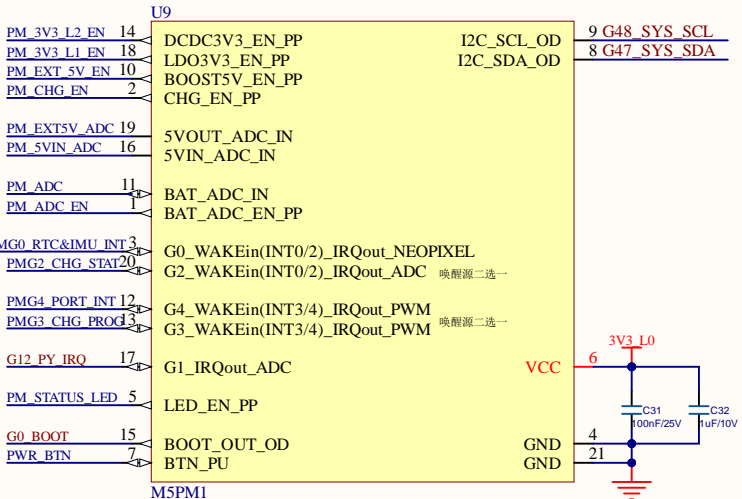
U9

PM_3V3_L2_EN 14 DCDC3V3_EN_PP
PM_3V3_L1_EN 18 LDO3V3_EN_PP
PM_EXT_5V_EN 10 BOOST5V_EN_PP
PM_CHG_EN 2 CHG_EN_PP

PM_EXT5V_ADC 19 5VOUT_ADC_IN
PM_5VIN_ADC 16 5VIN_ADC_IN

PM_ADC 11 BAT_ADC_IN
PM_ADC_EN 1 BAT_ADC_EN_PP

MG0_RTC&IMU_INT 3 G0_WAKEin(INT0/2)_IRQout_NEOPIXEL
PMG2_CHG_STAT 20 G2_WAKEin(INT0/2)_IRQout_ADC 唤醒源二选一

PMG4_PORT_INT 12 G4_WAKEin(INT3/4)_IRQout_PWM
PMG3_CHG_PROG 13 G3_WAKEin(INT3/4)_IRQout_PWM 唤醒源二选一

G12_PY_IRQ 17 G1_IRQout_ADC

PM_STATUS_LED 5 LED_EN_PP

G0_BOOT 15 BOOT_OUT_OD
PWR_BTN 7 BTN_PU

M5PM1

I2C_SCL_OD 9 G48_SYS_SCL
I2C_SDA_OD 8 G47_SYS_SDA

3V3_L0
VCC 6
C31 100nF/25V
C32 1uF/10V
GND 4
GND 21